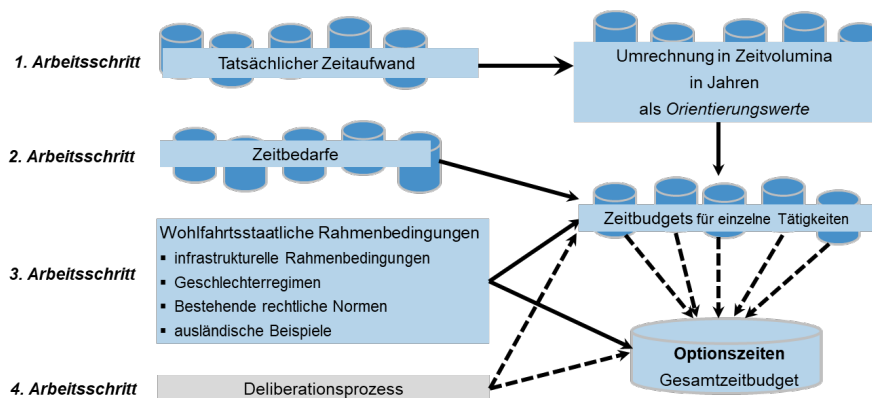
1. Arbeitsschritt

Tatsächlicher Zeitaufwand

Umrechnung in Zeitvolumina in Jahren als *Orientierungswerte*

2. Arbeitsschritt

Zeitbedarfe

Zeitbudgets für einzelne Tätigkeiten

3. Arbeitsschritt

Wohlfahrtsstaatliche Rahmenbedingungen
- infrastrukturelle Rahmenbedingungen
- Geschlechterregimen
- Bestehende rechtliche Normen
- ausländische Beispiele

Optionszeiten
Gesamtzeitbudget

4. Arbeitsschritt

Deliberationsprozess